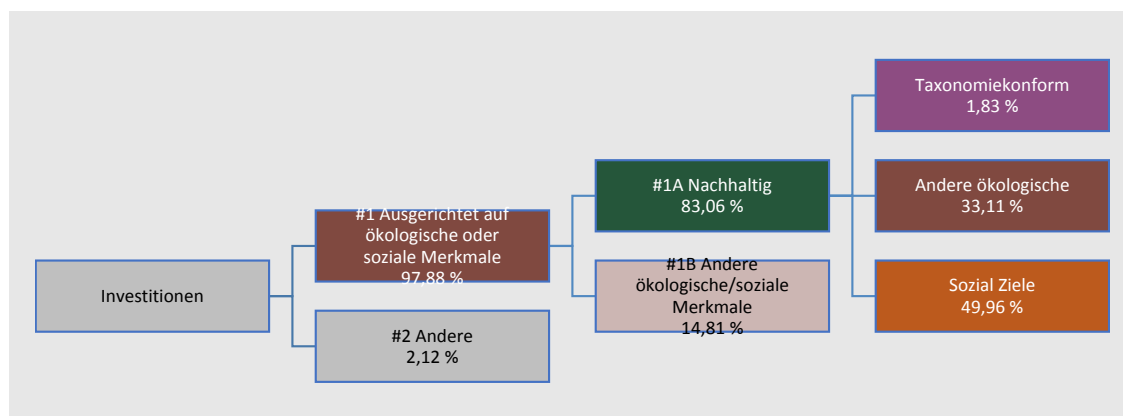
Investitionen

#1 Ausgerichtet auf ökologische oder soziale Merkmale
97,88 %

#2 Andere
2,12 %

#1A Nachhaltig
83,06 %

#1B Andere ökologische/soziale Merkmale
14,81 %

Taxonomiekonform
1,83 %

Andere ökologische
33,11 %

Sozial Ziele
49,96 %